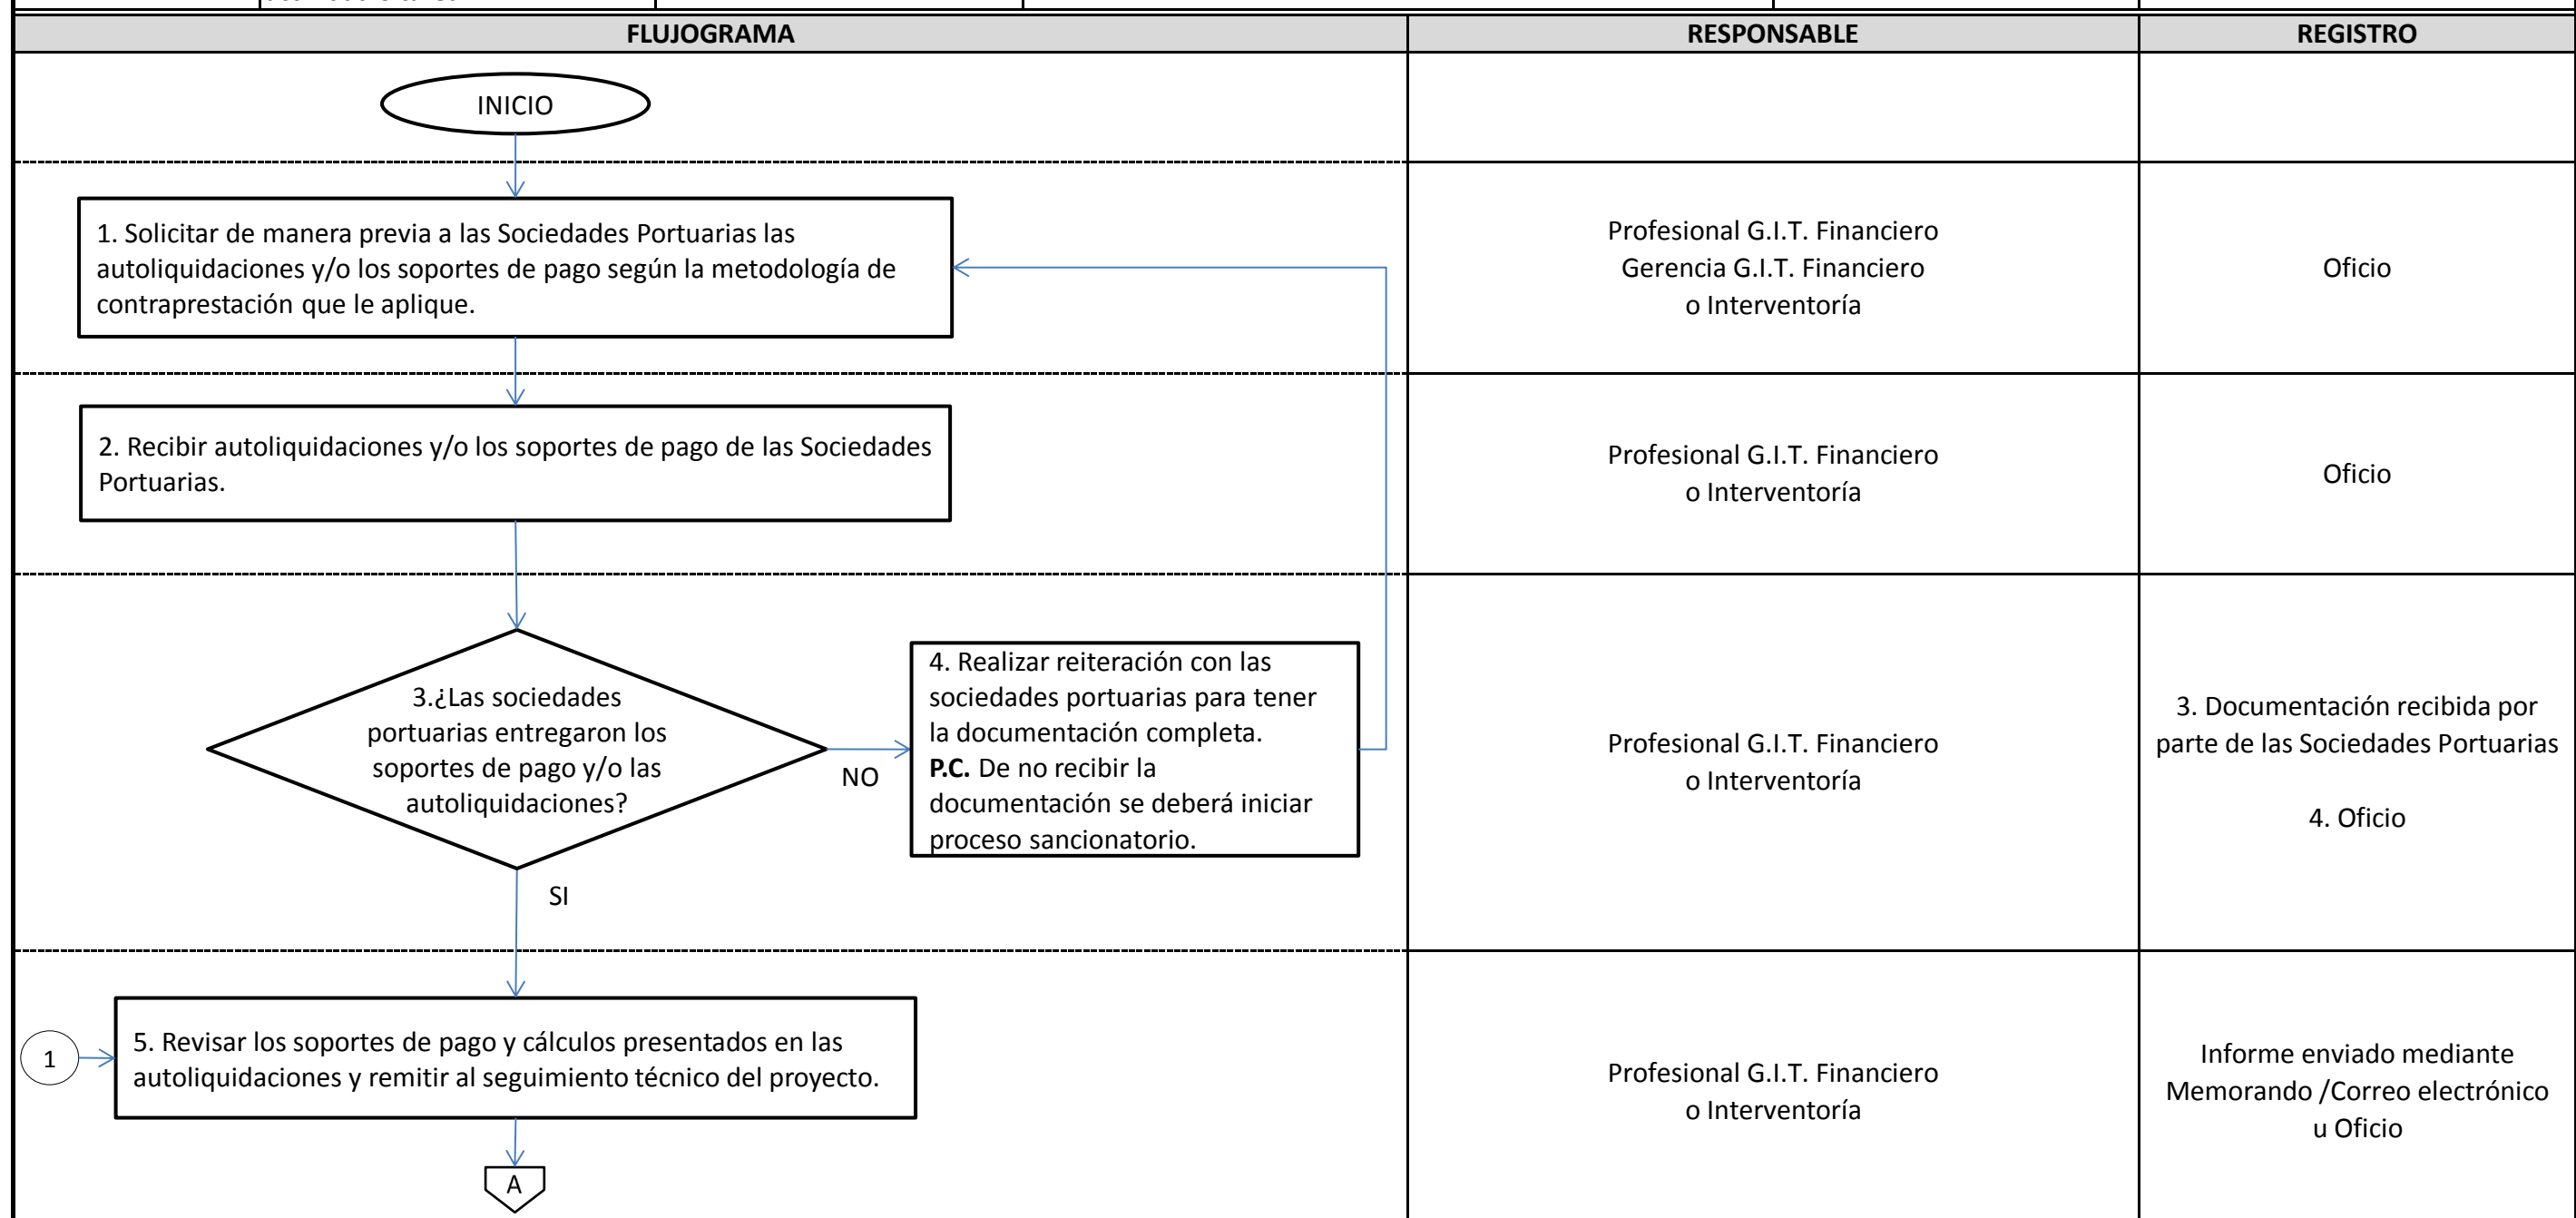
| FLUJOGRAMA | RESPONSABLE | REGISTRO |
|---|---|---|
| INICIO | | |
| 1. Solicitar de manera previa a las Sociedades Portuarias las autoliquidaciones y/o los soportes de pago según la metodología de contraprestación que le aplique. | Profesional G.I.T. Financiero Gerencia G.I.T. Financiero o Interventoría | Oficio |
| 2. Recibir autoliquidaciones y/o los soportes de pago de las Sociedades Portuarias. | Profesional G.I.T. Financiero o Interventoría | Oficio |
| 3.¿Las sociedades portuarias entregaron los soportes de pago y/o las autoliquidaciones? NO 4. Realizar reiteración con las sociedades portuarias para tener la documentación completa. **P.C.** De no recibir la documentación se deberá iniciar proceso sancionatorio. SI | Profesional G.I.T. Financiero o Interventoría | 3. Documentación recibida por parte de las Sociedades Portuarias 4. Oficio |
| 1 5. Revisar los soportes de pago y cálculos presentados en las autoliquidaciones y remitir al seguimiento técnico del proyecto. A | Profesional G.I.T. Financiero o Interventoría | Informe enviado mediante Memorando /Correo electrónico u Oficio |